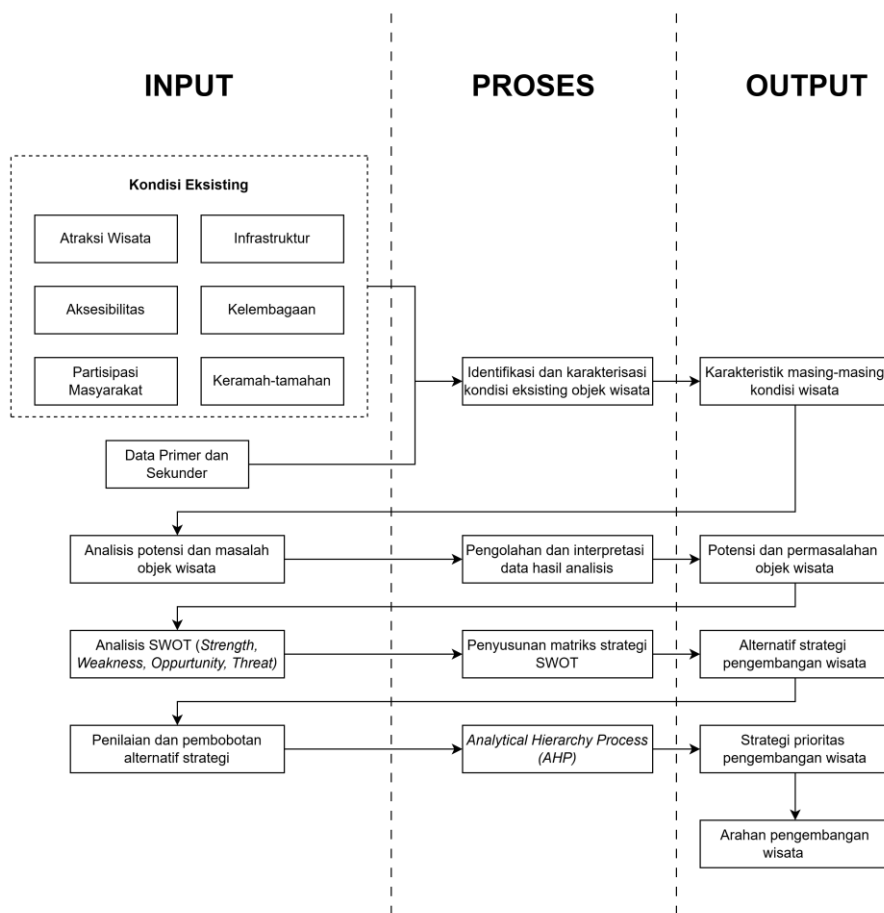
INPUT

PROSES

OUTPUT

Kondisi Eksisting

Atraksi Wisata

Infrastruktur

Aksesibilitas

Kelembagaan

Partisipasi Masyarakat

Keramah-tamahan

Data Primer dan Sekunder

Identifikasi dan karakterisasi kondisi eksisting objek wisata

Karakteristik masing-masing kondisi wisata

Analisis potensi dan masalah objek wisata

Pengolahan dan interpretasi data hasil analisis

Potensi dan permasalahan objek wisata

Analisis SWOT (*Strength, Weakness, Oppurtunity, Threat)*

Penyusunan matriks strategi SWOT

Alternatif strategi pengembangan wisata

Penilaian dan pembobotan alternatif strategi

*Analytical Hierarchy Process (AHP)*

Strategi prioritas pengembangan wisata

Arahan pengembangan wisata